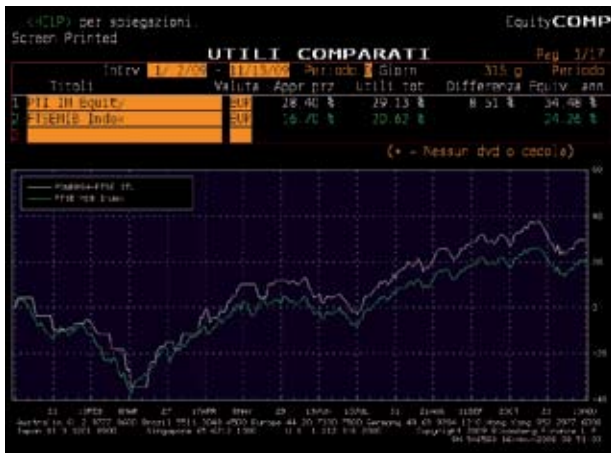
<HELP> per spiegazioni.
Screen Printed

EquityCOMP

UTILI COMPARATI

Pag 1/17

Intrv 1/ 2/09 - 11/13/09 Periodo 2 Giorni 315 g Periodo

| | Titoli | Valuta | Appr prz | Utili tot | Differenza | Equiv ann |
|---|---|---|---|---|---|---|
| 1 | PTI IM Equity | EUR | 28.40 % | 29.13 % | 8.51 % | 34.48 % |
| 2 | FTSEMIB Index | EUR | 16.70 % | 20.62 % | | 24.26 % |
| 3 | | | | | | |

(* - Nessun dvd o cedola)

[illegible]
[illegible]

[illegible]